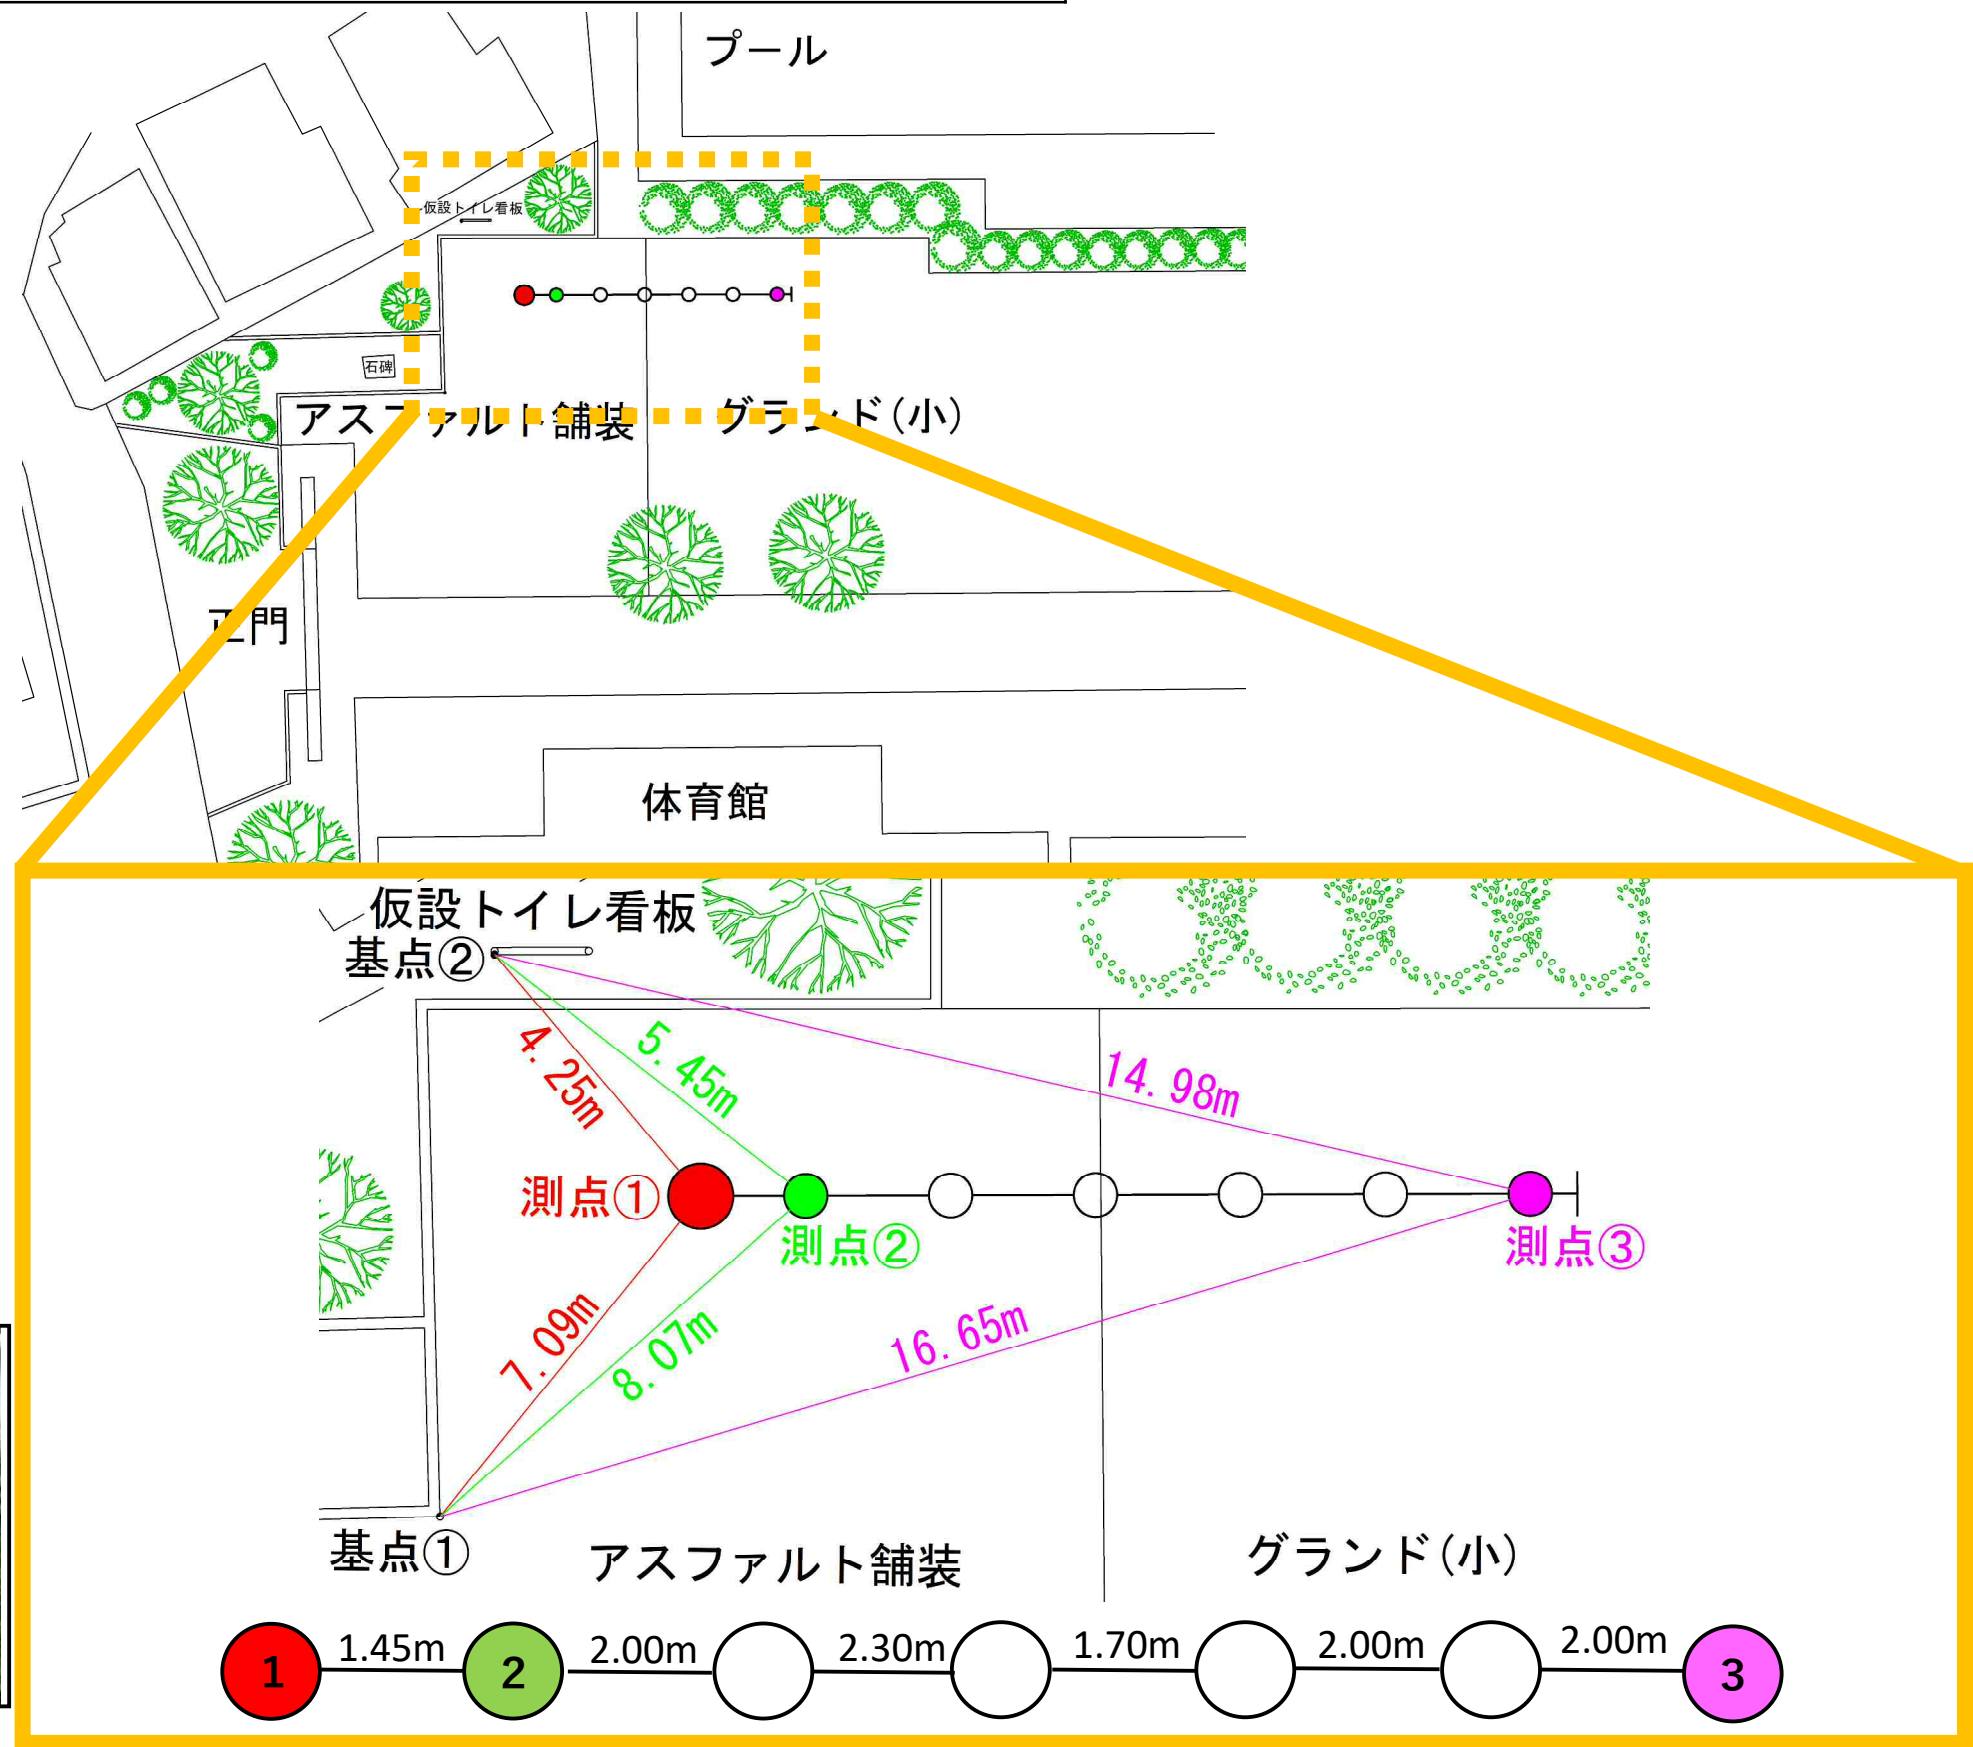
プール

仮設トイレ看板

石碑

アスファルト舗装

グランド(小)

正門

体育館

仮設トイレ看板

基点②

4.25m

5.45m

14.98m

測点①

測点②

測点③

7.09m

8.07m

16.65m

基点①

アスファルト舗装

グランド(小)

1 1.45m 2 2.00m 2.30m 1.70m 2.00m 2.00m 3